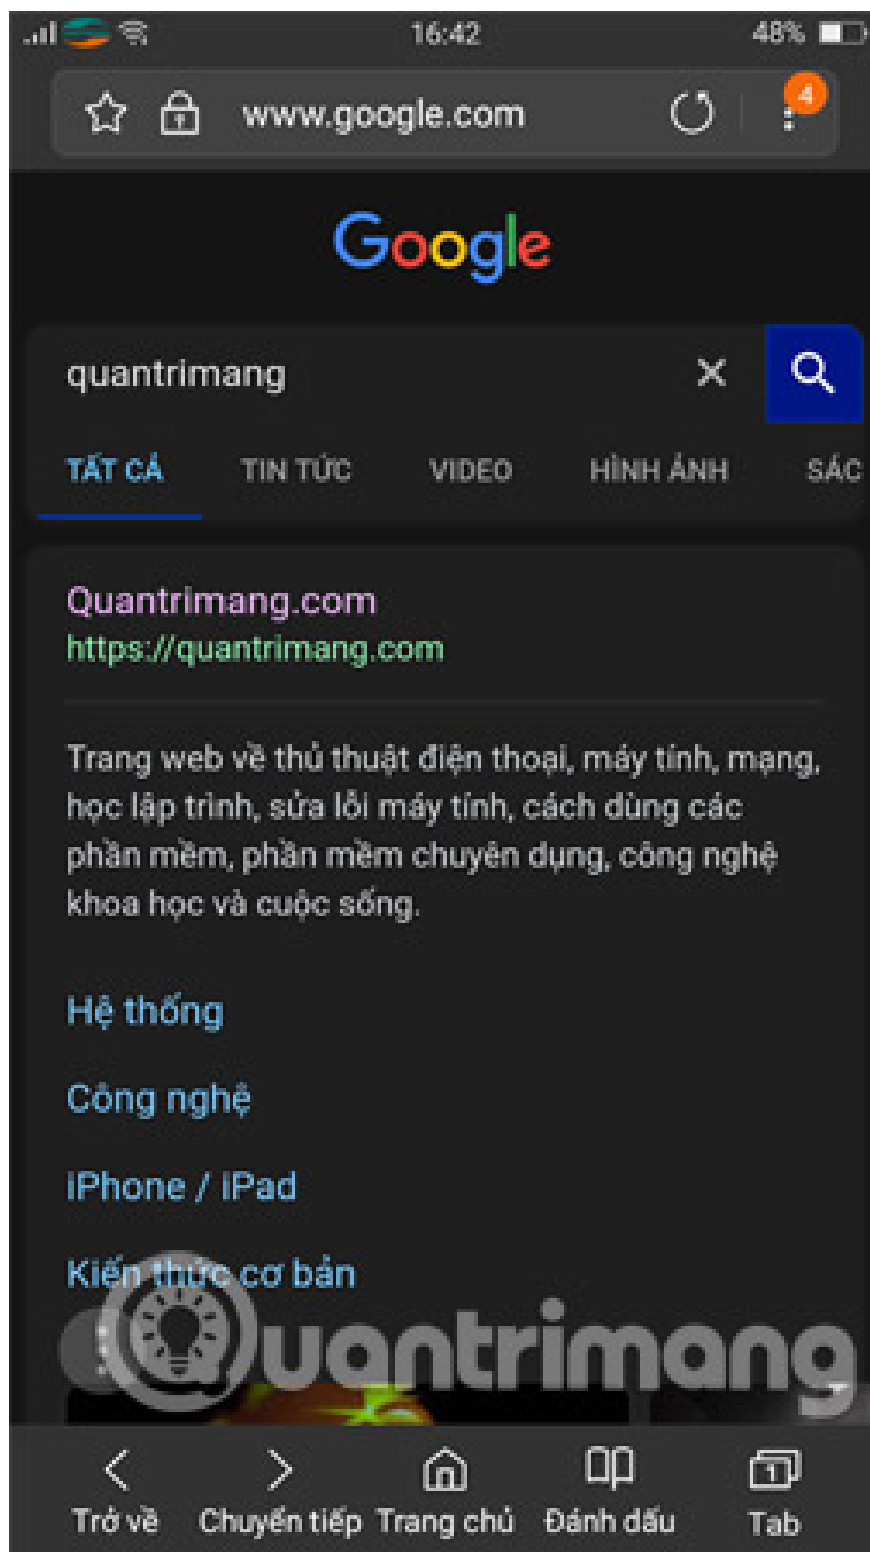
16:42 48%

www.google.com 4

Google

quantrimang

TẤT CẢ TIN TỨC VIDEO HÌNH ẢNH SÁC

Quantrimang.com
https://quantrimang.com

Trang web về thủ thuật điện thoại, máy tính, mạng, học lập trình, sửa lỗi máy tính, cách dùng các phần mềm, phần mềm chuyên dụng, công nghệ khoa học và cuộc sống.

Hệ thống

Công nghệ

iPhone / iPad

Kiến thức cơ bản

Quantrimang

Trở về Chuyển tiếp Trang chủ Đánh dấu 1 Tab